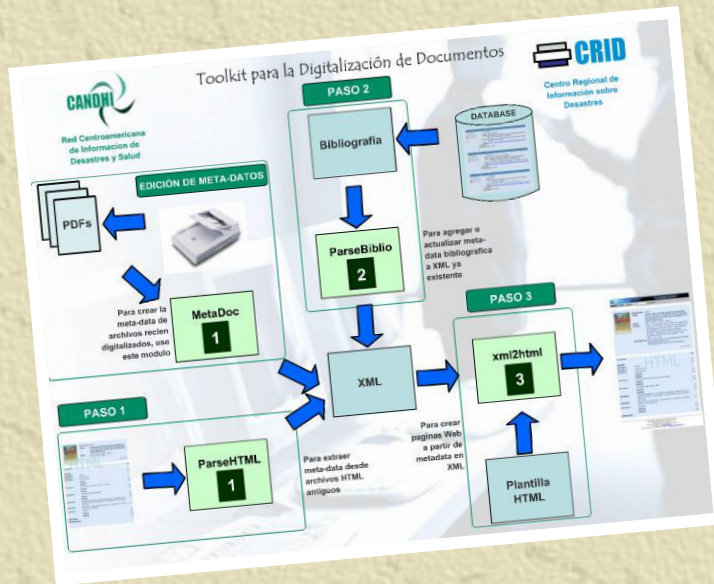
Toolkit para la Digitalización de Documentos

CANDHI

Red Centroamericana de Informacion de Desastres y Salud

CRID

Centro Regional de Información sobre Desastres

PASO 2

DATABASE

Bibliografía

Para agregar o actualizar meta-data bibliografica a XML ya existente

ParseBiblio

2

EDICIÓN DE META-DATOS

PDFs

Para crear la meta-data de archivos recien digitalizados, use este modulo

MetaDoc

1

XML

PASO 3

xml2html

3

HTML

PASO 1

ParseHTML

1

Para extraer meta-data desde archivos HTML antiguos

Para crear paginas Web a partir de metadata en XML

Plantilla HTML